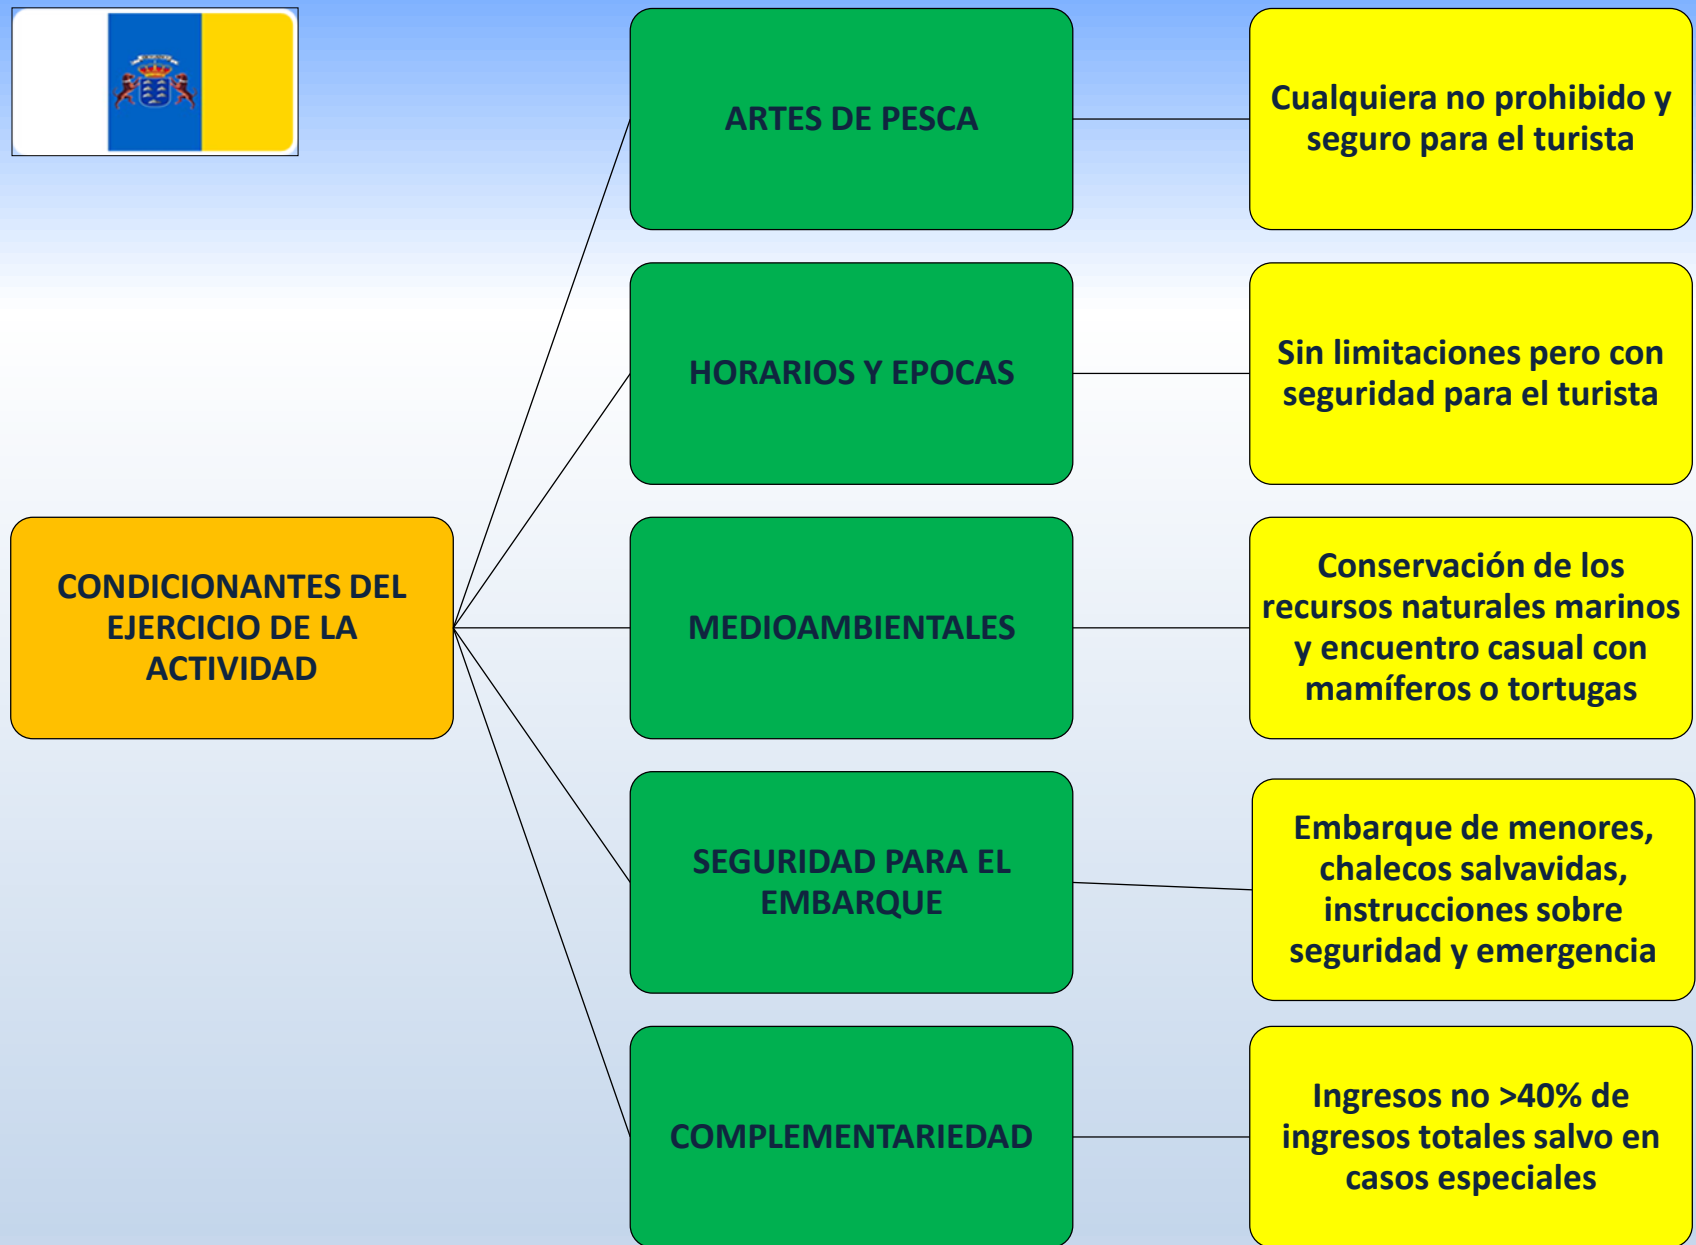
CONDICIONANTES DEL EJERCICIO DE LA ACTIVIDAD

ARTES DE PESCA

Cualquiera no prohibido y seguro para el turista

HORARIOS Y EPOCAS

Sin limitaciones pero con seguridad para el turista

MEDIOAMBIENTALES

Conservación de los recursos naturales marinos y encuentro casual con mamíferos o tortugas

SEGURIDAD PARA EL EMBARQUE

Embarque de menores, chalecos salvavidas, instrucciones sobre seguridad y emergencia

COMPLEMENTARIEDAD

Ingresos no >40% de ingresos totales salvo en casos especiales